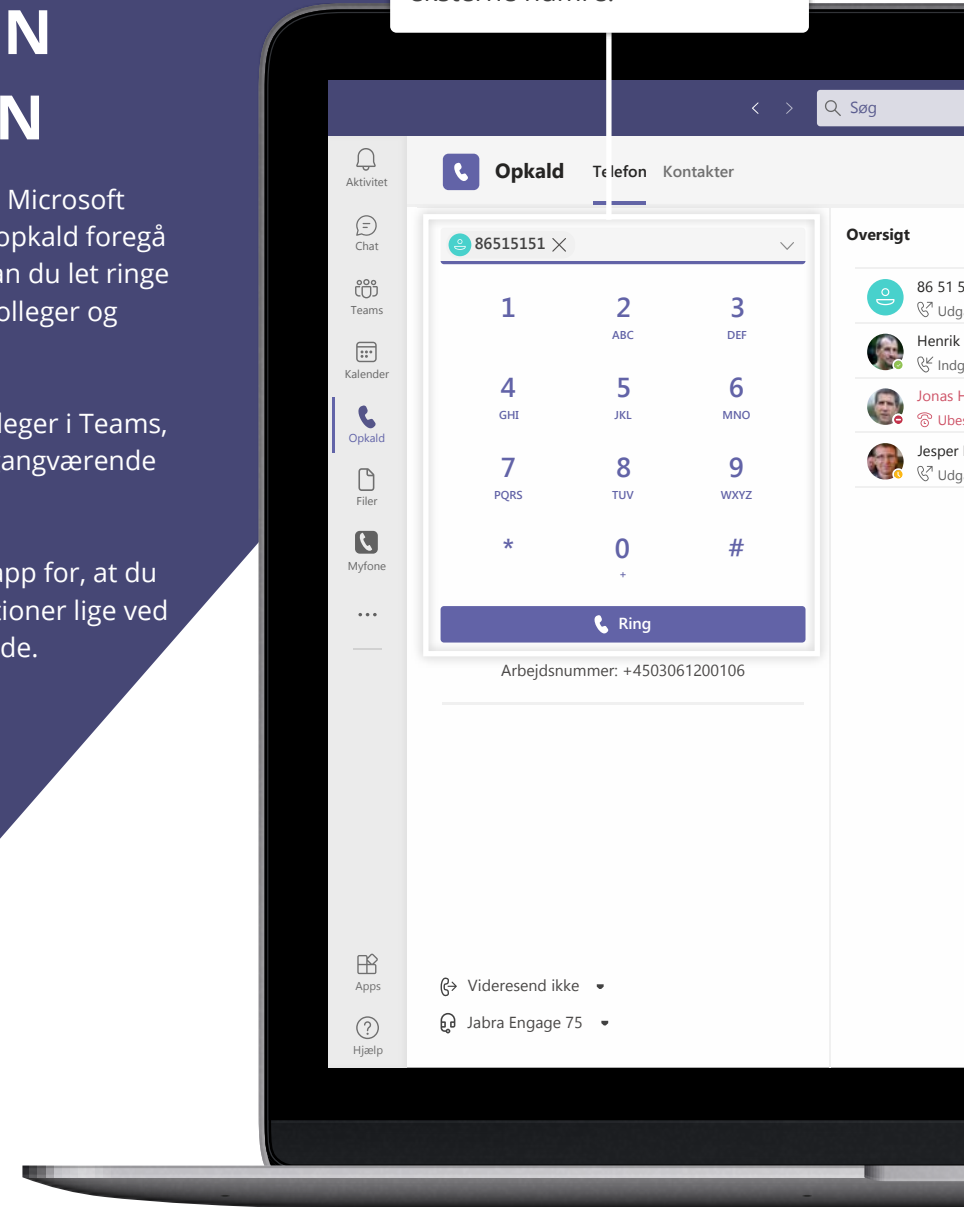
N

N

Microsoft
opkald foregå
an du let ringe
olleger og

leger i Teams,
angværende

pp for, at du
tioner lige ved
de.

eksterne numre.

Søg

Aktivitet
Chat
Teams
Kalender
Opkald
Filer
Myfone
...
Apps
Hjælp

Opkald Telefon Kontakter

86515151 ×

| 1 | 2 ABC | 3 DEF |
|---|---|---|
| 4 GHI | 5 JKL | 6 MNO |
| 7 PQRS | 8 TUV | 9 WXYZ |
| * | 0 + | # |

Ring

Arbejdsnummer: +4503061200106

Videresend ikke

Jabra Engage 75

Oversigt

86 51 5
Udg
Henrik
Indg
Jonas H
Ube
Jesper
Udg